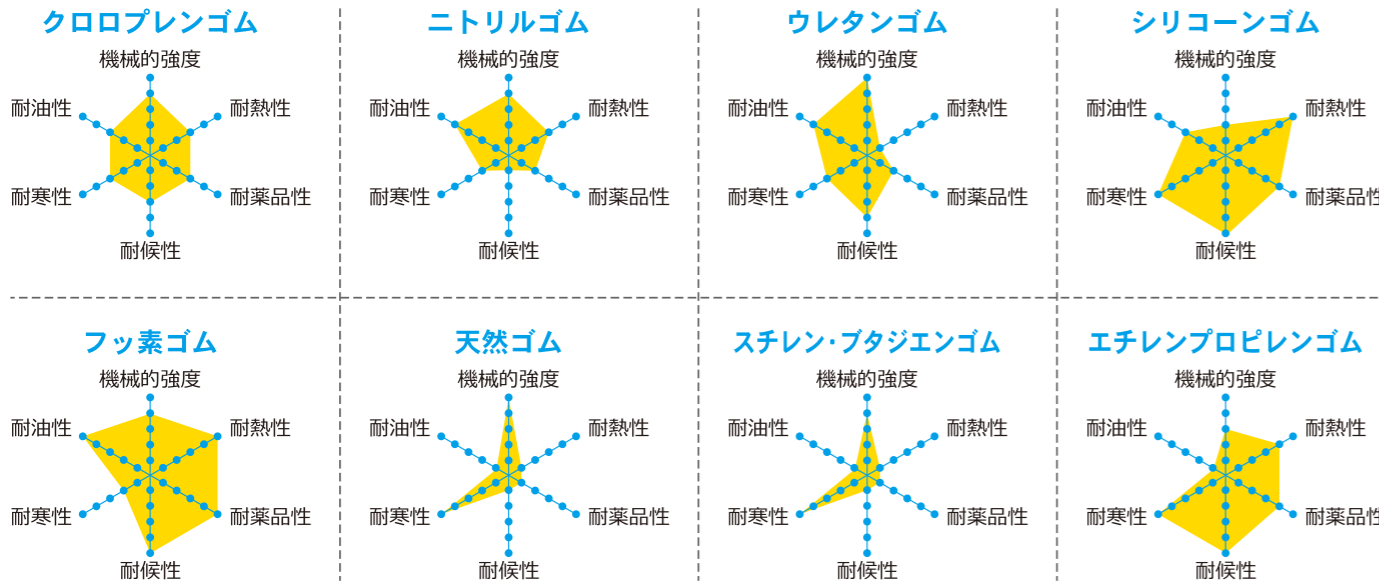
クロロプレンゴム

機械的強度
耐油性
耐熱性
耐寒性
耐薬品性
耐候性

ニトリルゴム

機械的強度
耐油性
耐熱性
耐寒性
耐薬品性
耐候性

ウレタンゴム

機械的強度
耐油性
耐熱性
耐寒性
耐薬品性
耐候性

シリコーンゴム

機械的強度
耐油性
耐熱性
耐寒性
耐薬品性
耐候性

フッ素ゴム

機械的強度
耐油性
耐熱性
耐寒性
耐薬品性
耐候性

天然ゴム

機械的強度
耐油性
耐熱性
耐寒性
耐薬品性
耐候性

スチレン・ブタジエンゴム

機械的強度
耐油性
耐熱性
耐寒性
耐薬品性
耐候性

エチレンプロピレンゴム

機械的強度
耐油性
耐熱性
耐寒性
耐薬品性
耐候性